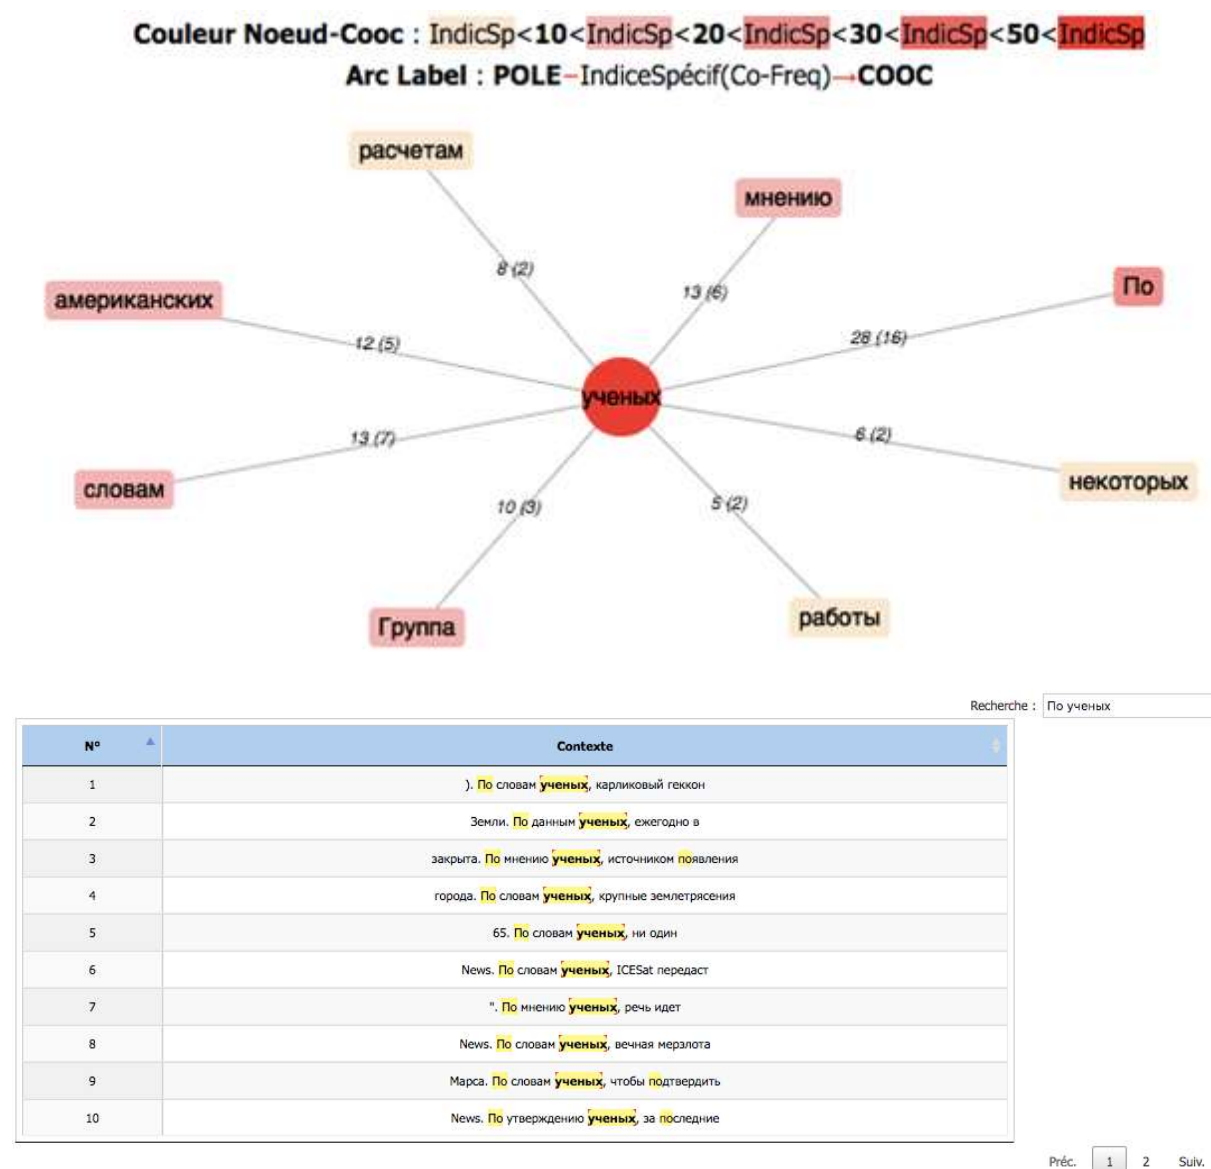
Couleur Noeud-Cooc : IndicSp<10<IndicSp<20<IndicSp<30<IndicSp<50<IndicSp
Arc Label : POLE–IndiceSpécif(Co-Freq)→COOC

расчетам
мнению
американских
По
ученых
словам
некоторых
Группа
работы
8 (2)
13 (6)
12 (5)
28 (16)
13 (7)
6 (2)
10 (3)
5 (2)

Recherche : По ученых

| N° | Contexte |
|---|---|
| 1 | ). По словам ученых, карликовый геккон |
| 2 | Земли. По данным ученых, ежегодно в |
| 3 | закрыта. По мнению ученых, источником появления |
| 4 | города. По словам ученых, крупные землетрясения |
| 5 | 65. По словам ученых, ни один |
| 6 | News. По словам ученых, ICESat передаст |
| 7 | ". По мнению ученых, речь идет |
| 8 | News. По словам ученых, вечная мерзлота |
| 9 | Марса. По словам ученых, чтобы подтвердить |
| 10 | News. По утверждению ученых, за последние |

Préc. 1 2 Suiv.